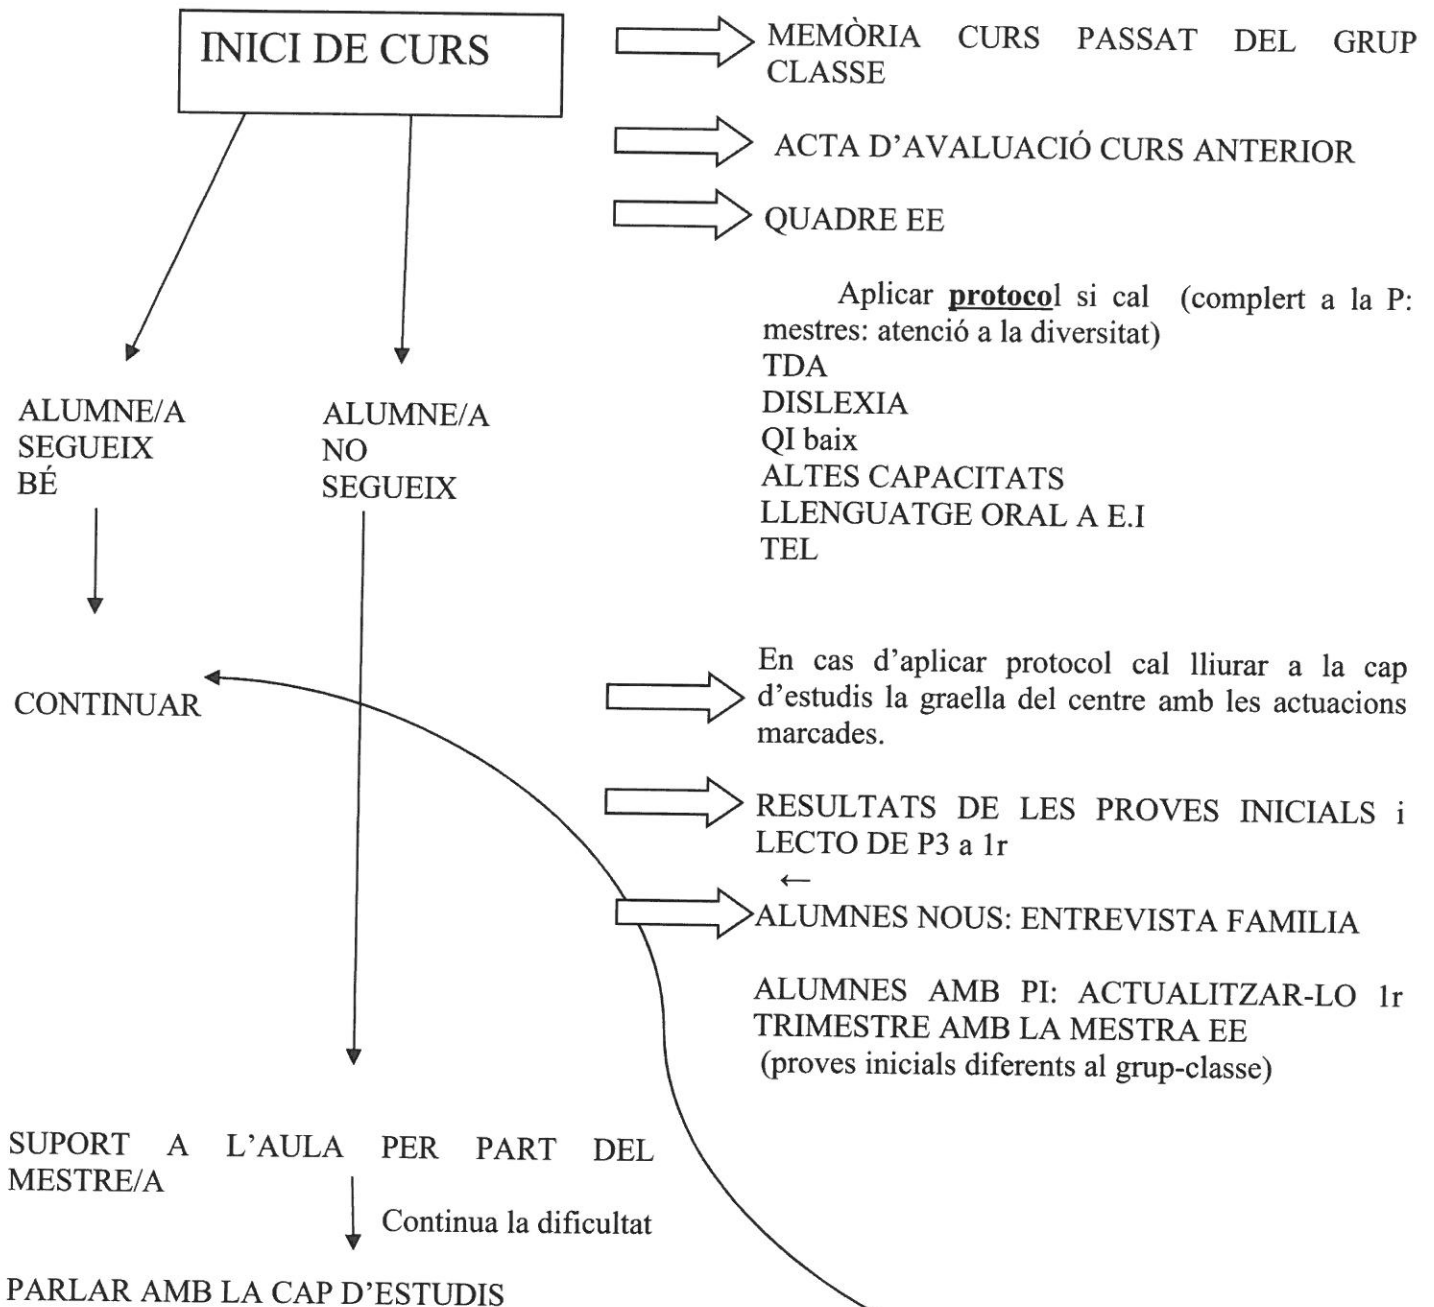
INICI DE CURS

MEMÒRIA CURS PASSAT DEL GRUP CLASSE

ACTA D'AVALUACIÓ CURS ANTERIOR

QUADRE EE

Aplicar **protoco**l si cal (complert a la P: mestres: atenció a la diversitat)
TDA
DISLEXIA
QI baix
ALTES CAPACITATS
LLENGUATGE ORAL A E.I
TEL

ALUMNE/A SEGUEIX BÉ

ALUMNE/A NO SEGUEIX

CONTINUAR

En cas d'aplicar protocol cal lliurar a la cap d'estudis la graella del centre amb les actuacions marcades.

RESULTATS DE LES PROVES INICIALS i LECTO DE P3 a 1r

ALUMNES NOUS: ENTREVISTA FAMILIA

ALUMNES AMB PI: ACTUALITZAR-LO 1r TRIMESTRE AMB LA MESTRA EE
(proves inicials diferents al grup-classe)

SUPORT A L'AULA PER PART DEL MESTRE/A

Continua la dificultat

PARLAR AMB LA CAP D'ESTUDIS